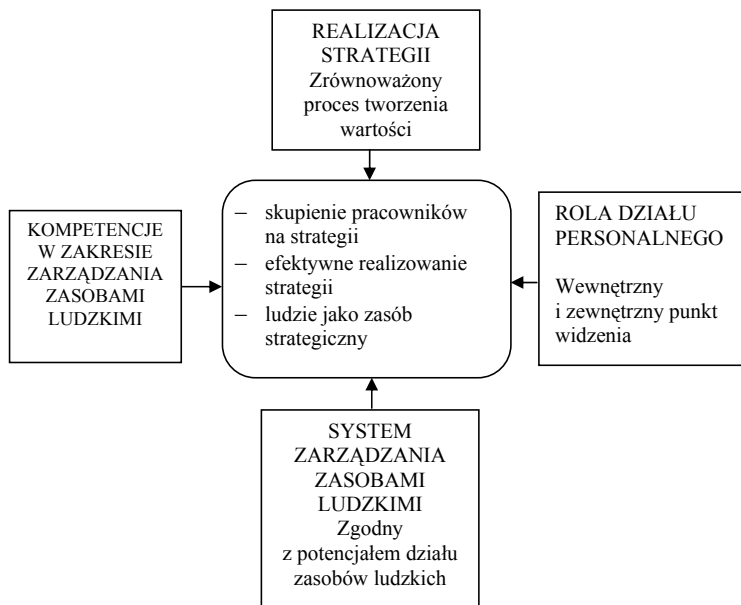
REALIZACJA STRATEGII
Zrównoważony proces tworzenia wartości

KOMPETENCJE W ZAKRESIE ZARZĄDZANIA ZASOBAMI LUDZKIMI

– skupienie pracowników na strategii
– efektywne realizowanie strategii
– ludzie jako zasób strategiczny

ROLA DZIAŁU PERSONALNEGO

Wewnętrzny i zewnętrzny punkt widzenia

SYSTEM ZARZĄDZANIA ZASOBAMI LUDZKIMI
Zgodny z potencjałem działu zasobów ludzkich